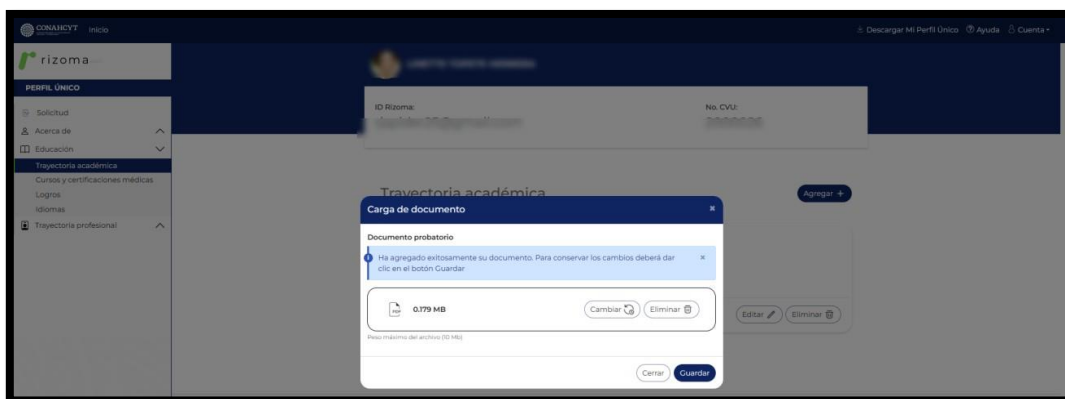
CONAHCYT Inicio

Descargar Mi Perfil Único Ayuda Cuenta

rizoma

PERFIL ÚNICO

Solicitud
Acerca de
Educación
Trayectoria académica
Cursos y certificaciones médicas
Logros
Idiomas
Trayectoria profesional

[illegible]

ID Rizoma:
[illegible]

No. CVU:
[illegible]

Trayectoria académica

Agregar +

Carga de documento

Documento probatorio

Ha agregado exitosamente su documento. Para conservar los cambios deberá dar clic en el botón Guardar

PDF 0.179 MB

Cambiar Eliminar

Peso máximo del archivo (10 Mb)

Editar Eliminar

Cerrar Guardar